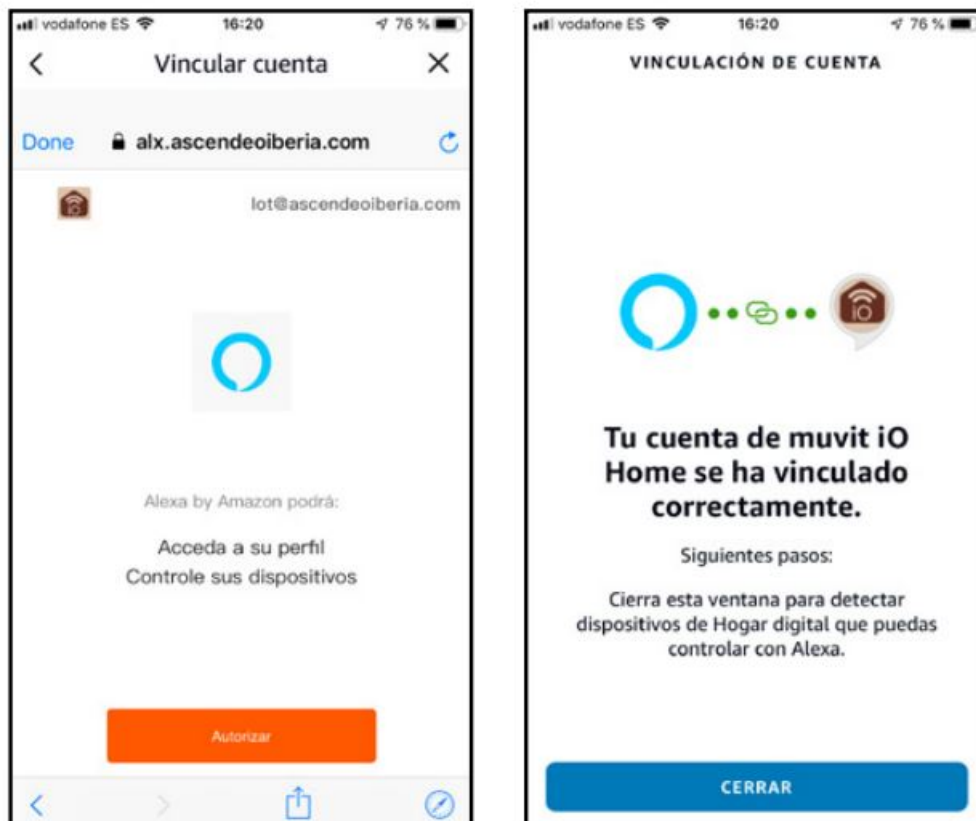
vodafone ES 16:20 76 %

<

Vincular cuenta

×

Done alx.ascendeoiberia.com

lot@ascendeoiberia.com

Alexa by Amazon podrá:

Acceda a su perfil
Controle sus dispositivos

Autorizar

vodafone ES 16:20 76 %

VINCULACIÓN DE CUENTA

Tu cuenta de muvit iO Home se ha vinculado correctamente.

Siguientes pasos:

Cierra esta ventana para detectar dispositivos de Hogar digital que puedas controlar con Alexa.

CERRAR